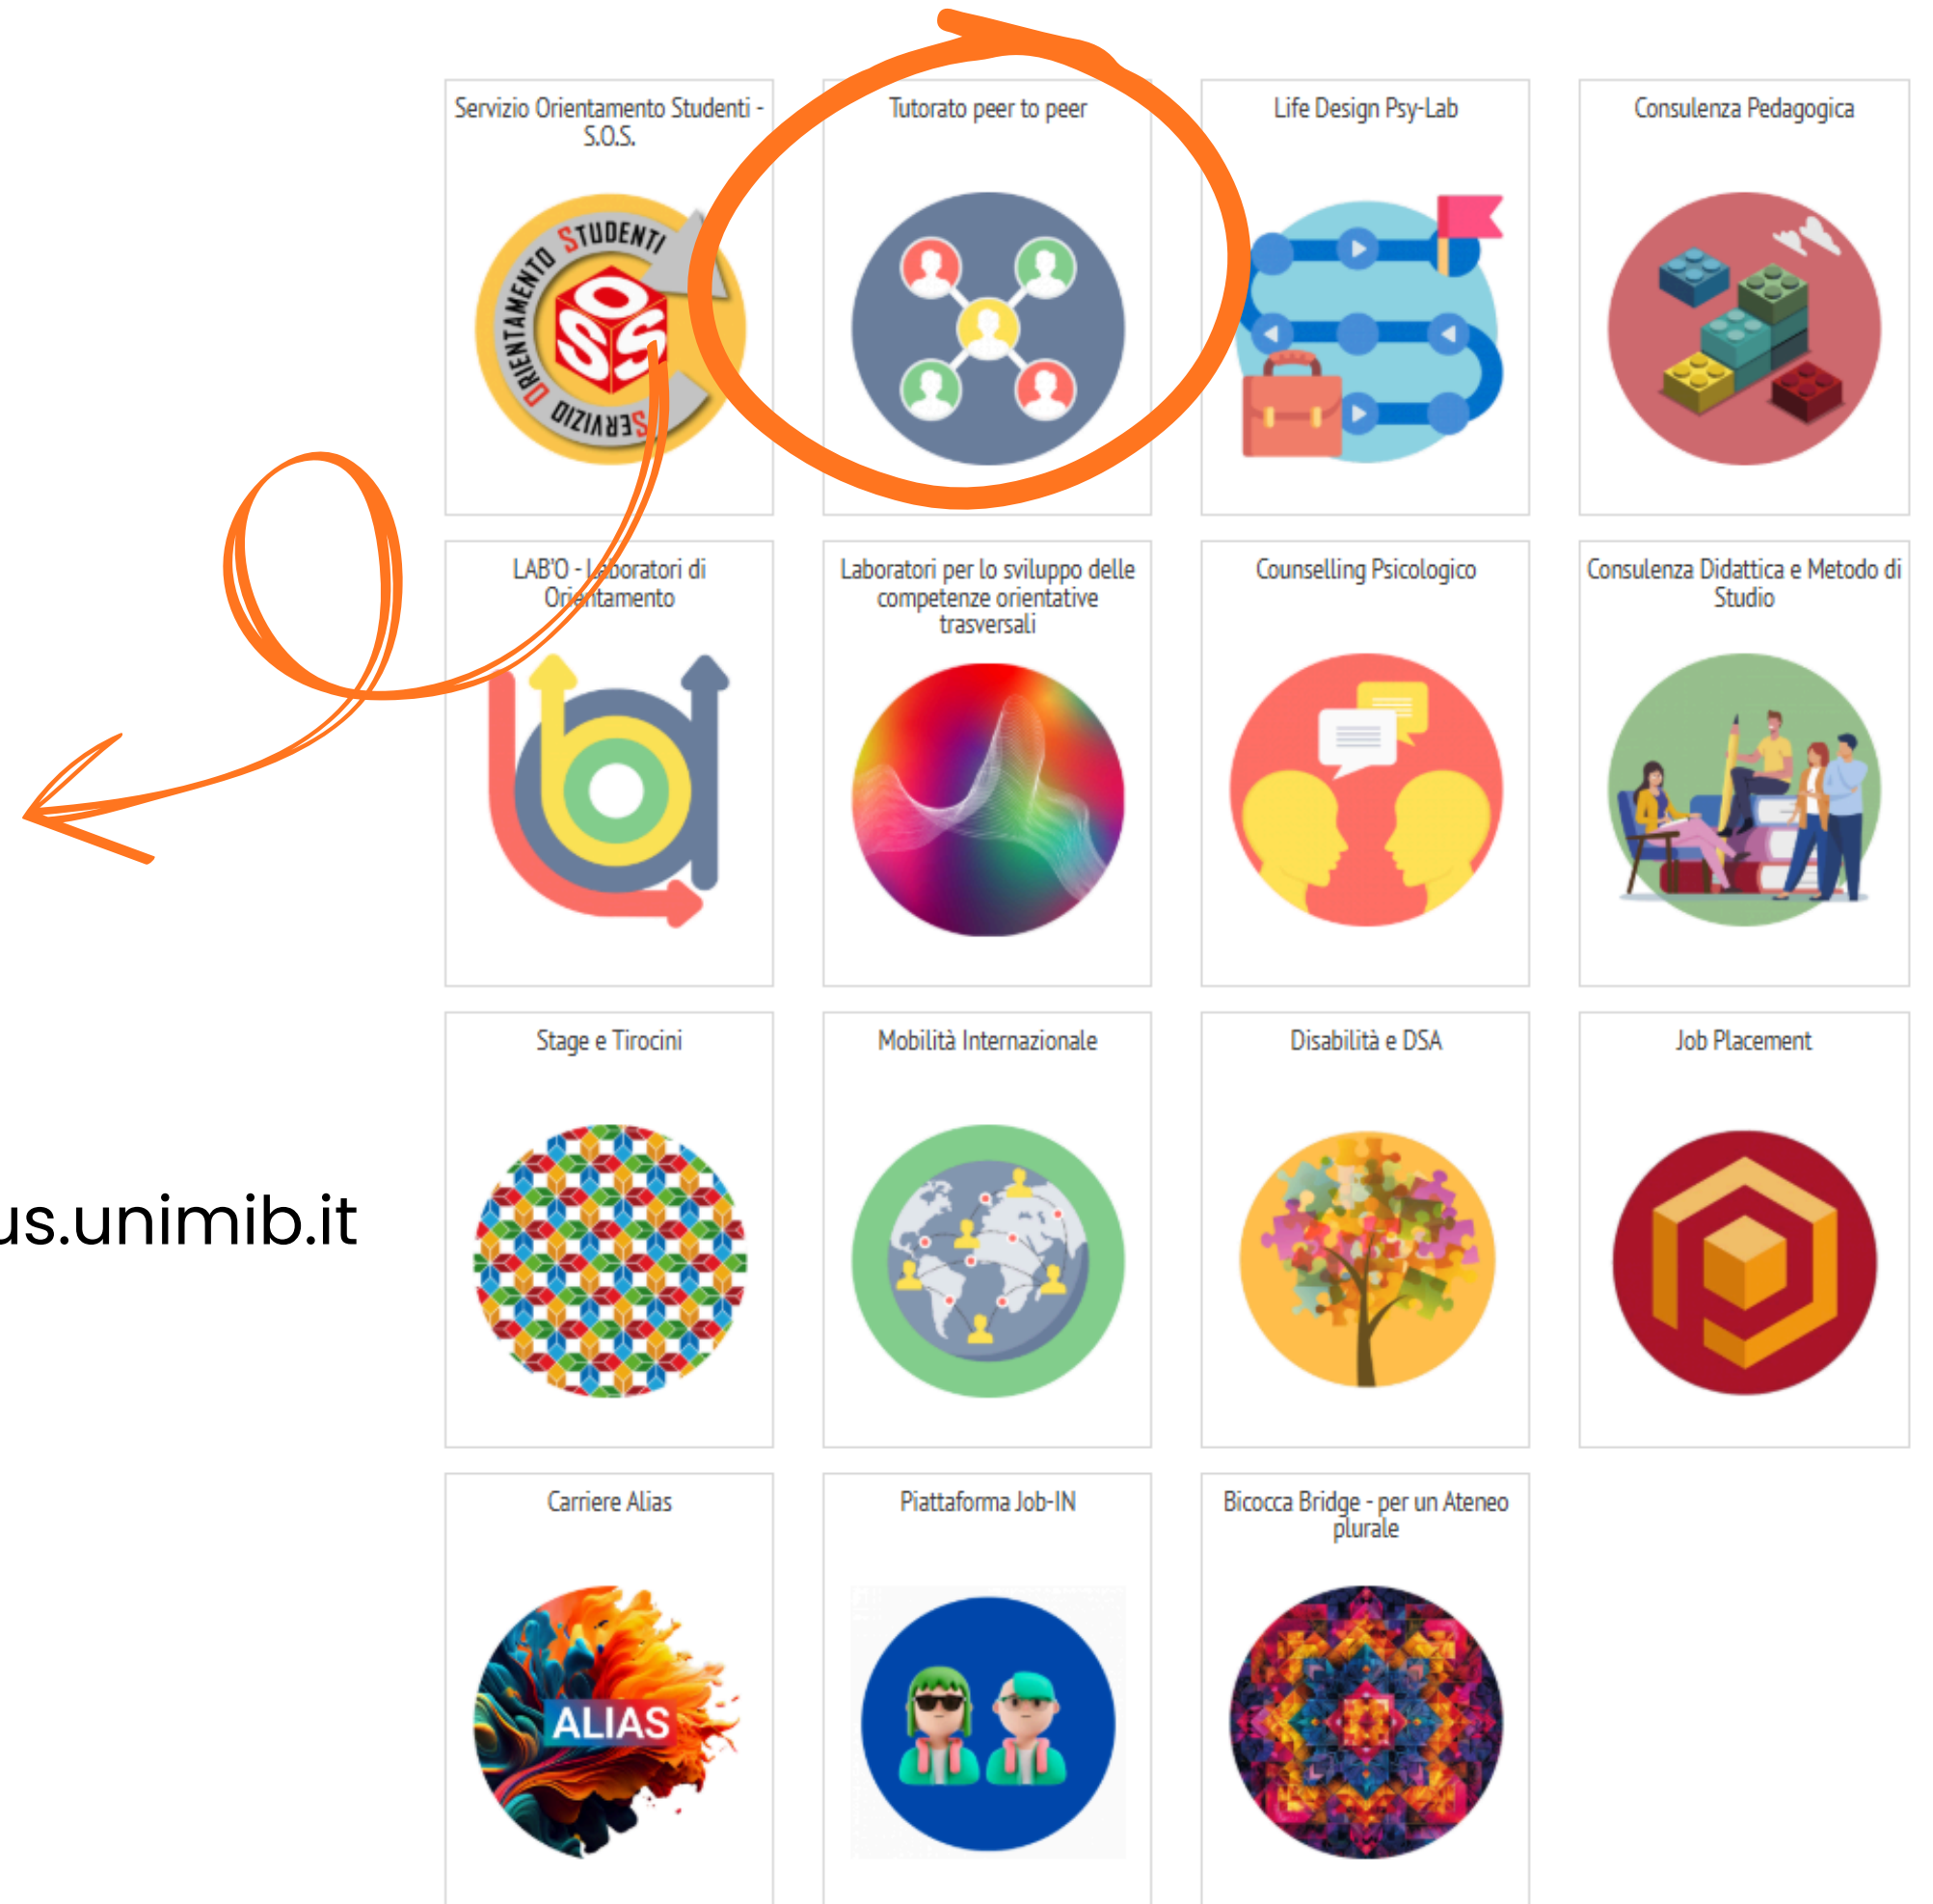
Servizio Orientamento Studenti - S.O.S.

STUDENTI ORIENTAMENTO SERVIZIO SOS

Tutorato peer to peer

Life Design Psy-Lab

Consulenza Pedagogica

LAB'O - Laboratori di Orientamento

Laboratori per lo sviluppo delle competenze orientative trasversali

Counselling Psicologico

Consulenza Didattica e Metodo di Studio

Stage e Tirocini

Mobilità Internazionale

Disabilità e DSA

Job Placement

us.unimib.it

Carriere Alias

ALIAS

Piattaforma Job-IN

Bicocca Bridge - per un Ateneo plurale